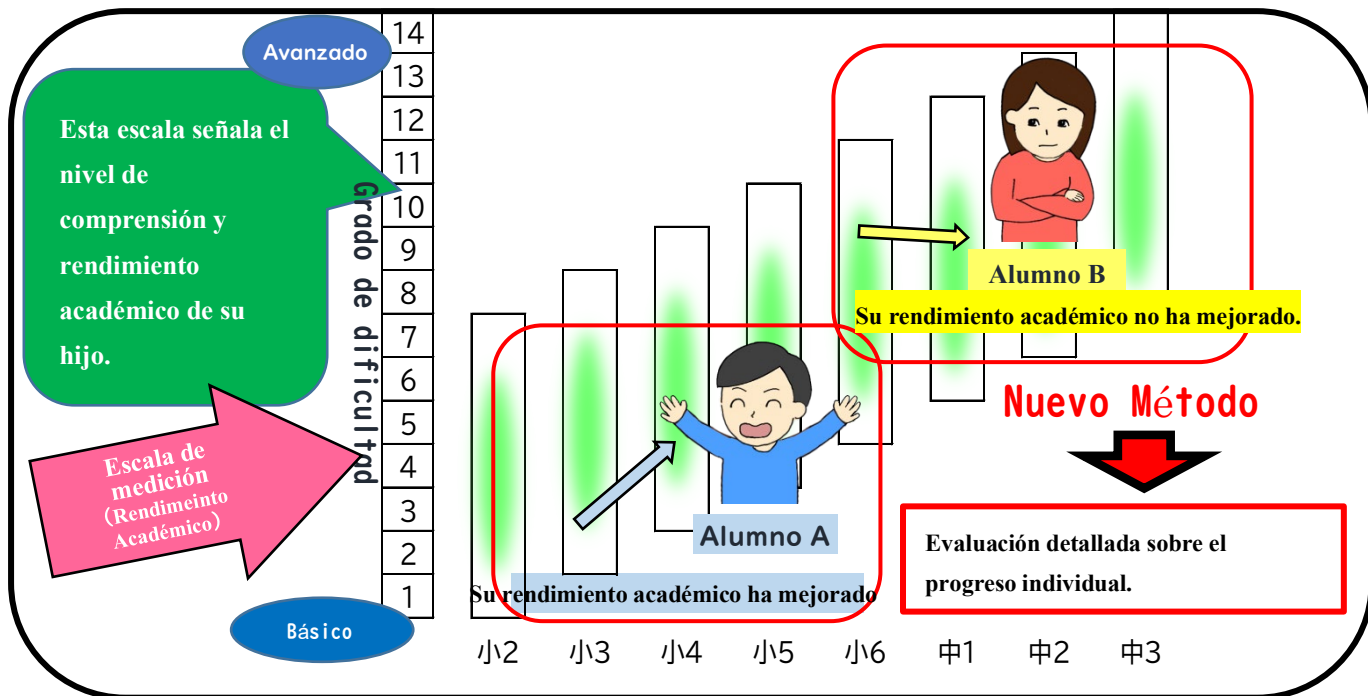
Avanzado

Esta escala señala el nivel de comprensión y rendimiento académico de su hijo.

Grado de dificultad

14
13
12
11
10
9
8
7
6
5
4
3
2
1

Escala de medición (Rendimeinto Académico)

Básico

Alumno B

Su rendimiento académico no ha mejorado.

Nuevo Método

Alumno A

Su rendimiento académico ha mejorado

Evaluación detallada sobre el progreso individual.

小2 小3 小4 小5 小6 中1 中2 中3